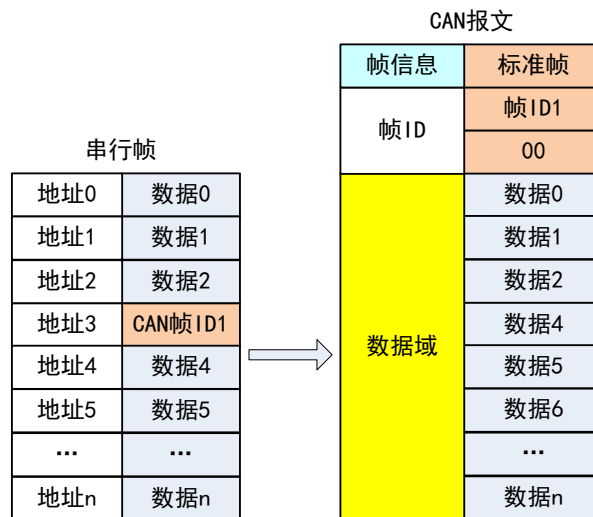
串行帧

| 地址0 | 数据0 |
|---|---|
| 地址1 | 数据1 |
| 地址2 | 数据2 |
| 地址3 | CAN帧ID1 |
| 地址4 | 数据4 |
| 地址5 | 数据5 |
| ... | ... |
| 地址n | 数据n |

CAN报文

| 帧信息 | 标准帧 |
|---|---|
| 帧ID | 帧ID1 |
| | 00 |
| 数据域 | 数据0 |
| | 数据1 |
| | 数据2 |
| | 数据4 |
| | 数据5 |
| | 数据6 |
| | ... |
| | 数据n |